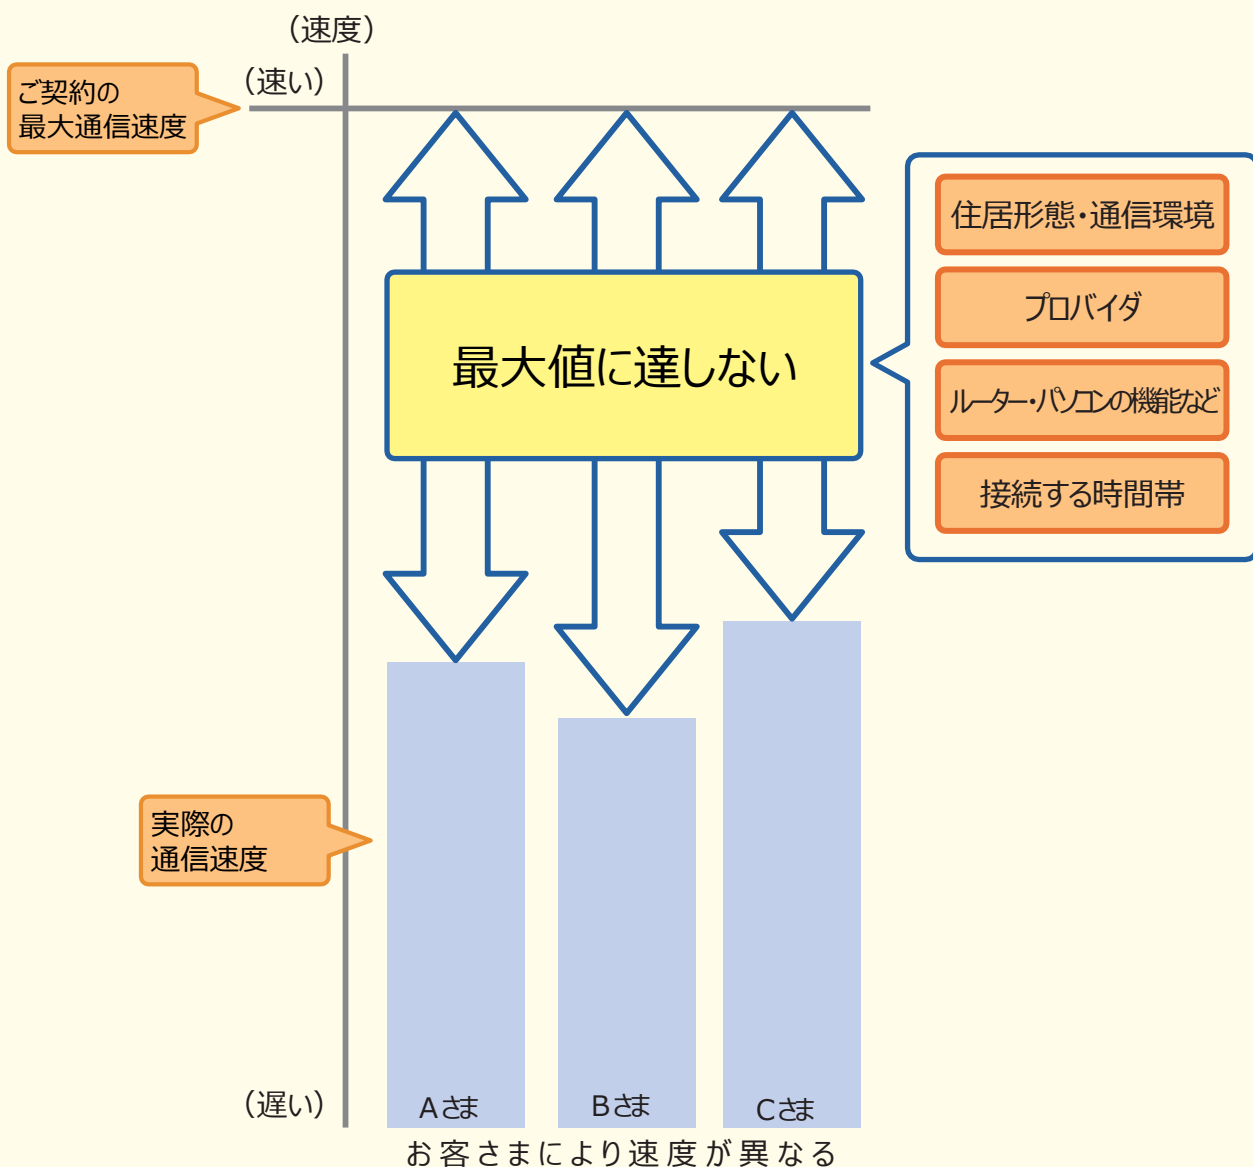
（速度）

（速い）

ご契約の
最大通信速度

最大値に達しない

住居形態・通信環境

プロバイダ

ルーター・パソコンの機能など

接続する時間帯

実際の
通信速度

（遅い）

Aさま

Bさま

Cさま

お客さまにより速度が異なる